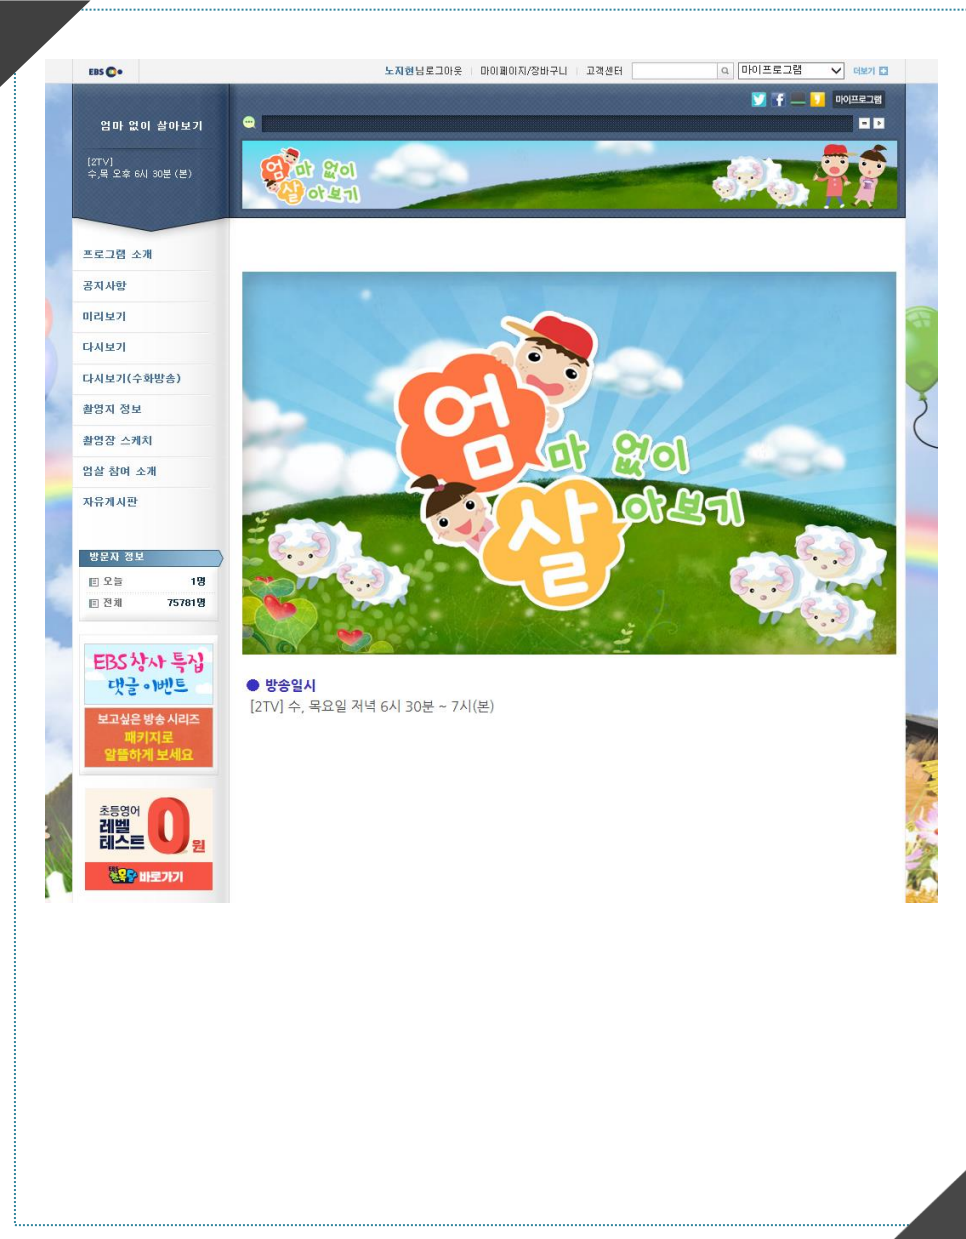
EBS

노지현님 로그아웃 | 마이페이지/장바구니 | 고객센터 | 마이프로그램 | 더보기

마이프로그램

엄마 없이 살아보기

[2TV]
수,목 오후 6시 30분 (본)

엄마 없이 살아보기

프로그램 소개
공지사항
미리보기
다시보기
다시보기(수화방송)
촬영지 정보
촬영장 스케치
엄살 참여 소개
자유게시판

방문자 정보
오늘 1명
전체 75781명

EBS창사 특집 댓글 이벤트
보고싶은 방송 시리즈 패키지로 알뜰하게 보세요

초등영어 레벨 테스트 0원
바로가기

엄마 없이 살아보기

방송일시
[2TV] 수, 목요일 저녁 6시 30분 ~ 7시(본)